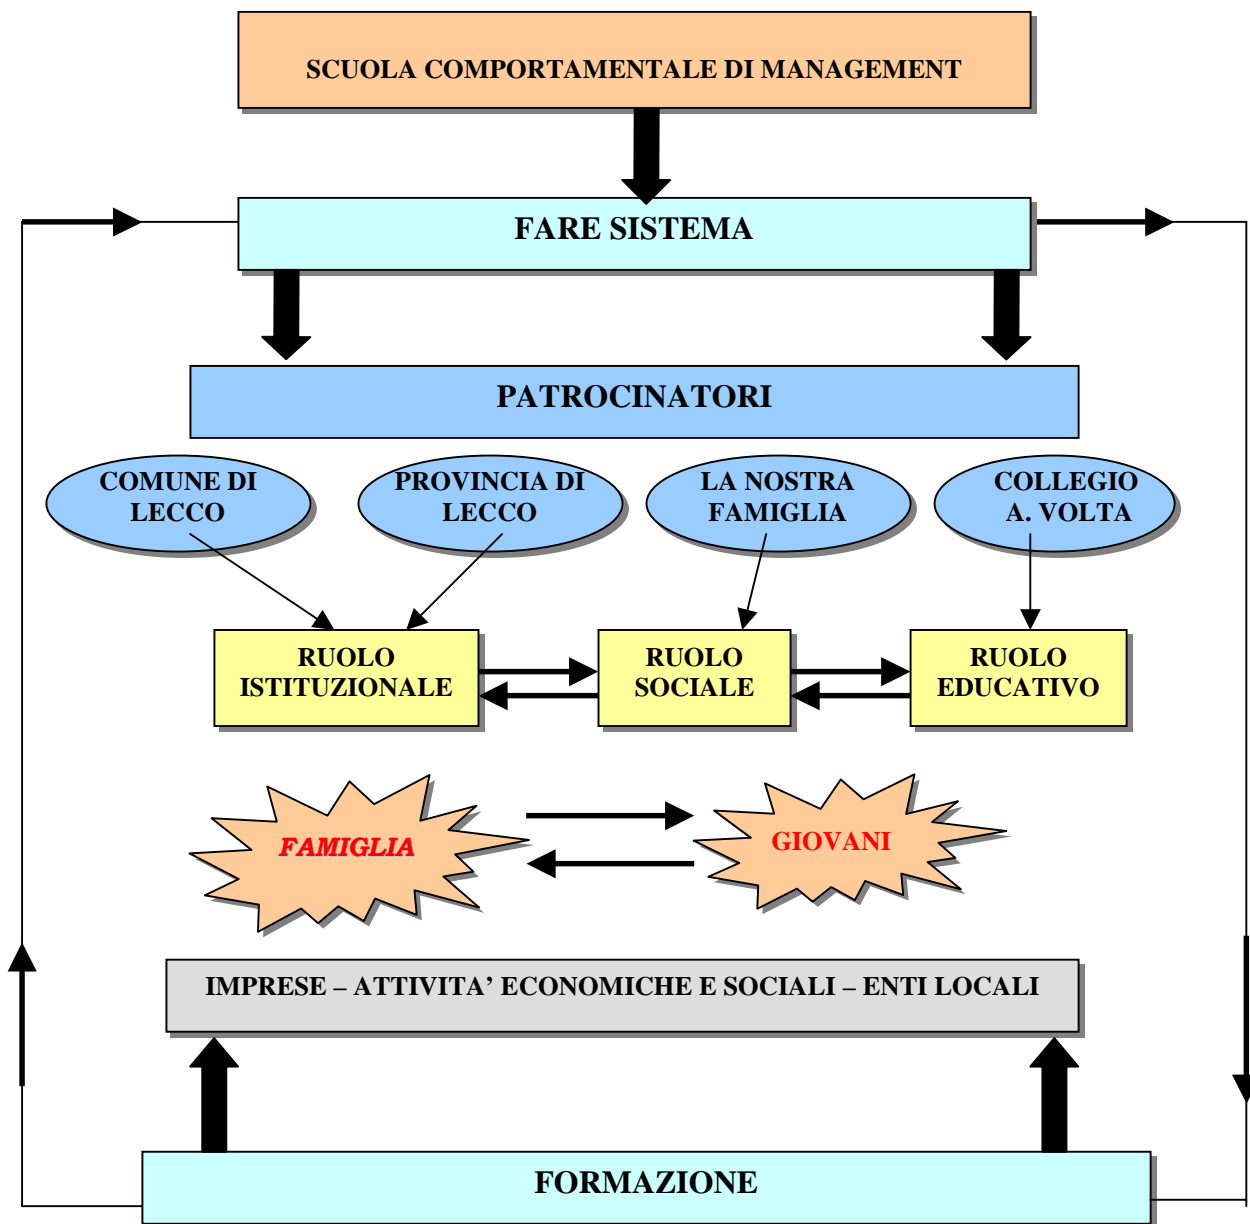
SCUOLA COMPORTAMENTALE DI MANAGEMENT

FARE SISTEMA

PATROCINATORI

COMUNE DI LECCO

PROVINCIA DI LECCO

LA NOSTRA FAMIGLIA

COLLEGIO A. VOLTA

RUOLO ISTITUZIONALE

RUOLO SOCIALE

RUOLO EDUCATIVO

FAMIGLIA

GIOVANI

IMPRESE – ATTIVITA' ECONOMICHE E SOCIALI – ENTI LOCALI

FORMAZIONE